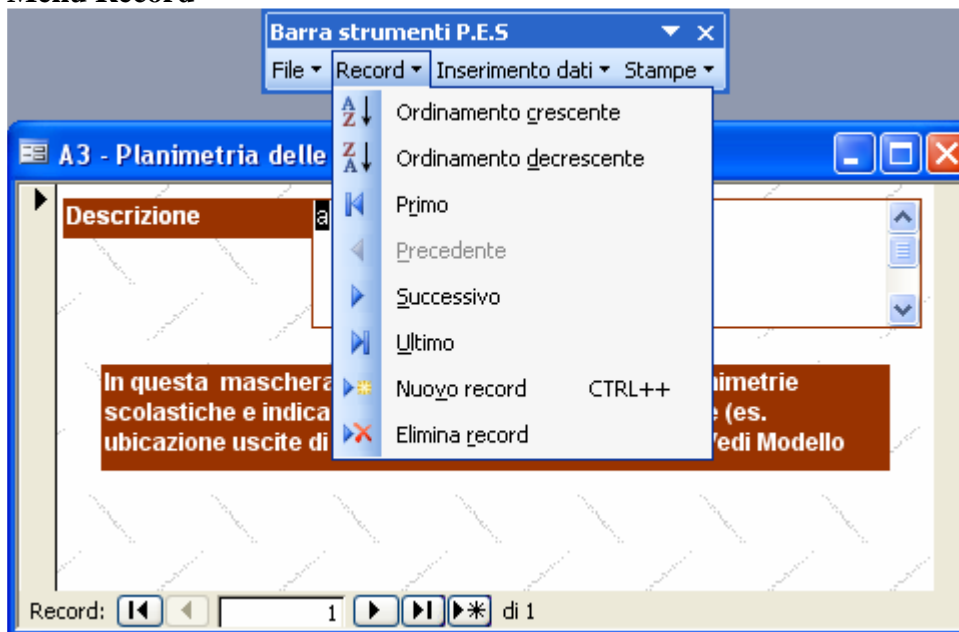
Menu Record

Barra strumenti P.E.S

File ▾ Record ▾ Inserimento dati ▾ Stampe ▾

A3 - Planimetria delle

Descrizione

Ordinamento crescente

Ordinamento decrescente

Primo

Precedente

Successivo

Ultimo

Nuovo record CTRL++

Elimina record

In questa maschera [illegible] nimetrie scolastiche e indica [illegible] e (es. ubicazione uscite di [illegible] Vedi Modello

Record: 1 di 1